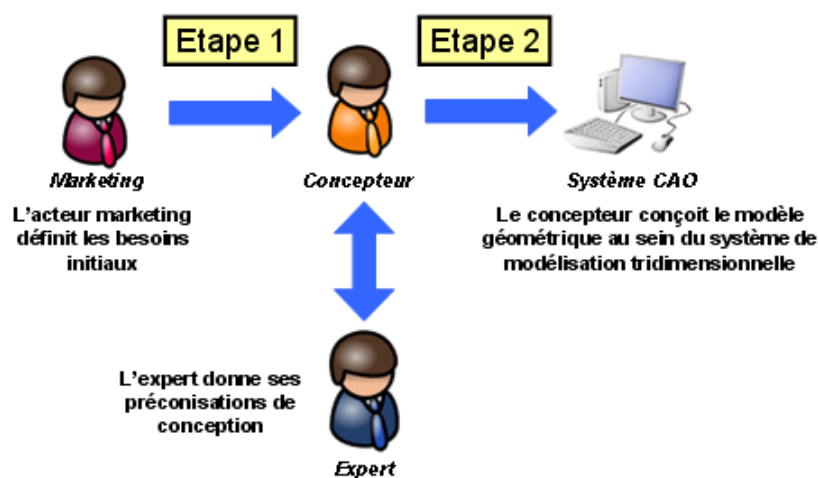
Etape 1

Etape 2

Marketing

L'acteur marketing définit les besoins initiaux

Concepteur

Système CAO

Le concepteur conçoit le modèle géométrique au sein du système de modélisation tridimensionnelle

L'expert donne ses préconisations de conception

Expert